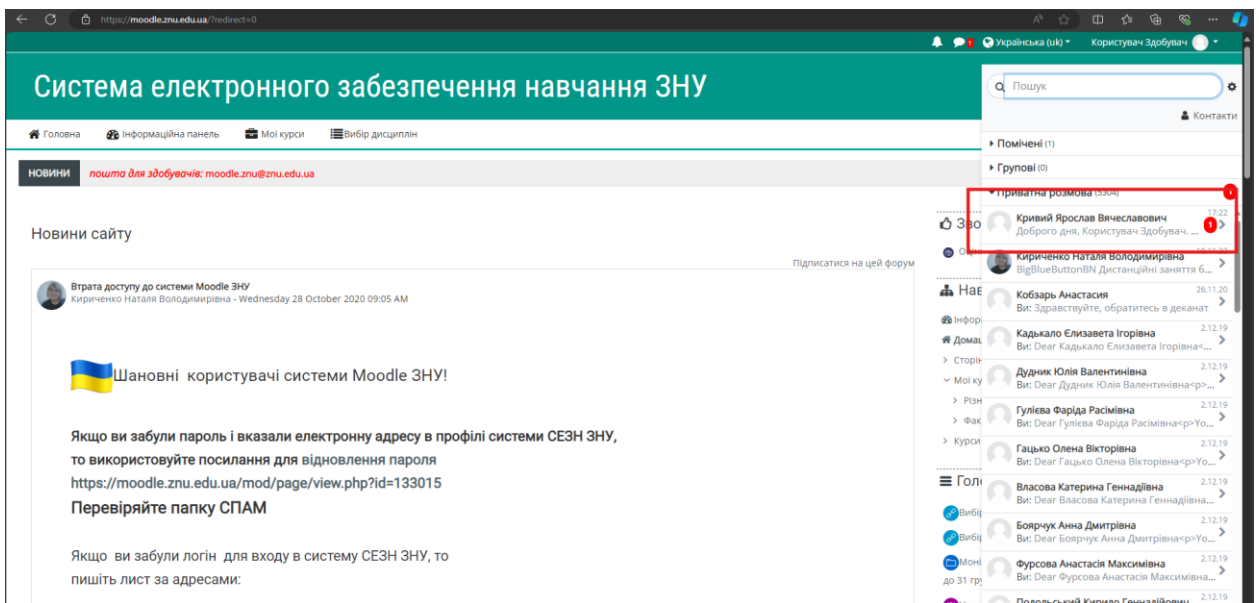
https://moodle.znu.edu.ua/?redirect=0

1 Українська (uk) Користувач Здобувач

Система електронного забезпечення навчання ЗНУ

Головна Інформаційна панель Мої курси Вибір дисциплін

НОВИНИ пошта для здобувачів: moodle.znu@znu.edu.ua

Новини сайту

Підписатися на цей форум

Втрата доступу до системи Moodle ЗНУ
Кириченко Наталя Володимирівна - Wednesday 28 October 2020 09:05 AM

Шановні користувачі системи Moodle ЗНУ!

Якщо ви забули пароль і вказали електронну адресу в профілі системи СЕЗН ЗНУ, то використовуйте посилання для відновлення пароля https://moodle.znu.edu.ua/mod/page/view.php?id=133015
Перевіряйте папку СПАМ

Якщо ви забули логін для входу в систему СЕЗН ЗНУ, то пишіть лист за адресами:

Зво
Нав
Інфор
Домаш
Сторін
Мої ку
Різн
Фак
Курси
Гол
Вибір
Вибір
Моні
до 31 гру

Пошук
Контакти
Помічені (1)
Групові (0)
Приватна розмова (5304)
Кривий Ярослав Вячеславович 17:22 1
Доброго дня, Користувач Здобувач. ...
Кириченко Наталя Володимирівна
BigBlueButtonBN Дистанційні заняття 6...
Кобзарь Анастасия 26.11.20
Ви: Здравствуйте, обратитесь в деканат
Кадькало Єлизавета Ігорівна 2.12.19
Ви: Dear Кадькало Єлизавета Ігорівна<...
Дудник Юлія Валентинівна 2.12.19
Ви: Dear Дудник Юлія Валентинівна<p>...
Гулієва Фаріда Расімівна 2.12.19
Ви: Dear Гулієва Фаріда Расімівна<p>Yo...
Гацько Олена Вікторівна 2.12.19
Ви: Dear Гацько Олена Вікторівна<p>Yo...
Власова Катерина Геннадіївна 2.12.19
Ви: Dear Власова Катерина Геннадіївна...
Боярчук Анна Дмитрівна 2.12.19
Ви: Dear Боярчук Анна Дмитрівна<p>Yo...
Фурсова Анастасія Максимівна 2.12.19
Ви: Dear Фурсова Анастасія Максимівна...
Подольський Кирило Геннадійович 2.12.19